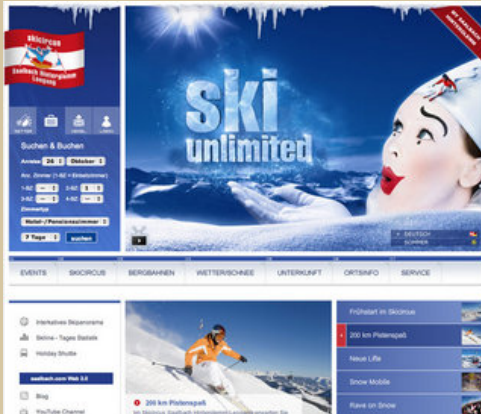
skicircus
Saalbach Hinterglemm Leogang

Suchen & Buchen
Anreise 26 Oktober
Anz. Zimmer (1-BZ = Einbettzimmer)
1-BZ 2-BZ
3-BZ 4-BZ
Zimmertyp
Hotel / Pensionszimmer
7 Tage suchen

ski
unlimited

DEUTSCH
SOMMER

EVENTS
SKICIRCUS
BERGBAHNEN
WETTER/SCHNEE
UNTERKUNFT
ORTSINFO
SERVICE

Interaktives Skipanorama
Selina - Tages Statistik
Holiday Studio
saalbach.com Web 3.0
Blog
YouTube Channel

200 km Pistenspaß

Frühstart im Skicircus
200 km Pistenspaß
Neue Lifte
Snow Mobile
Rave on Snow